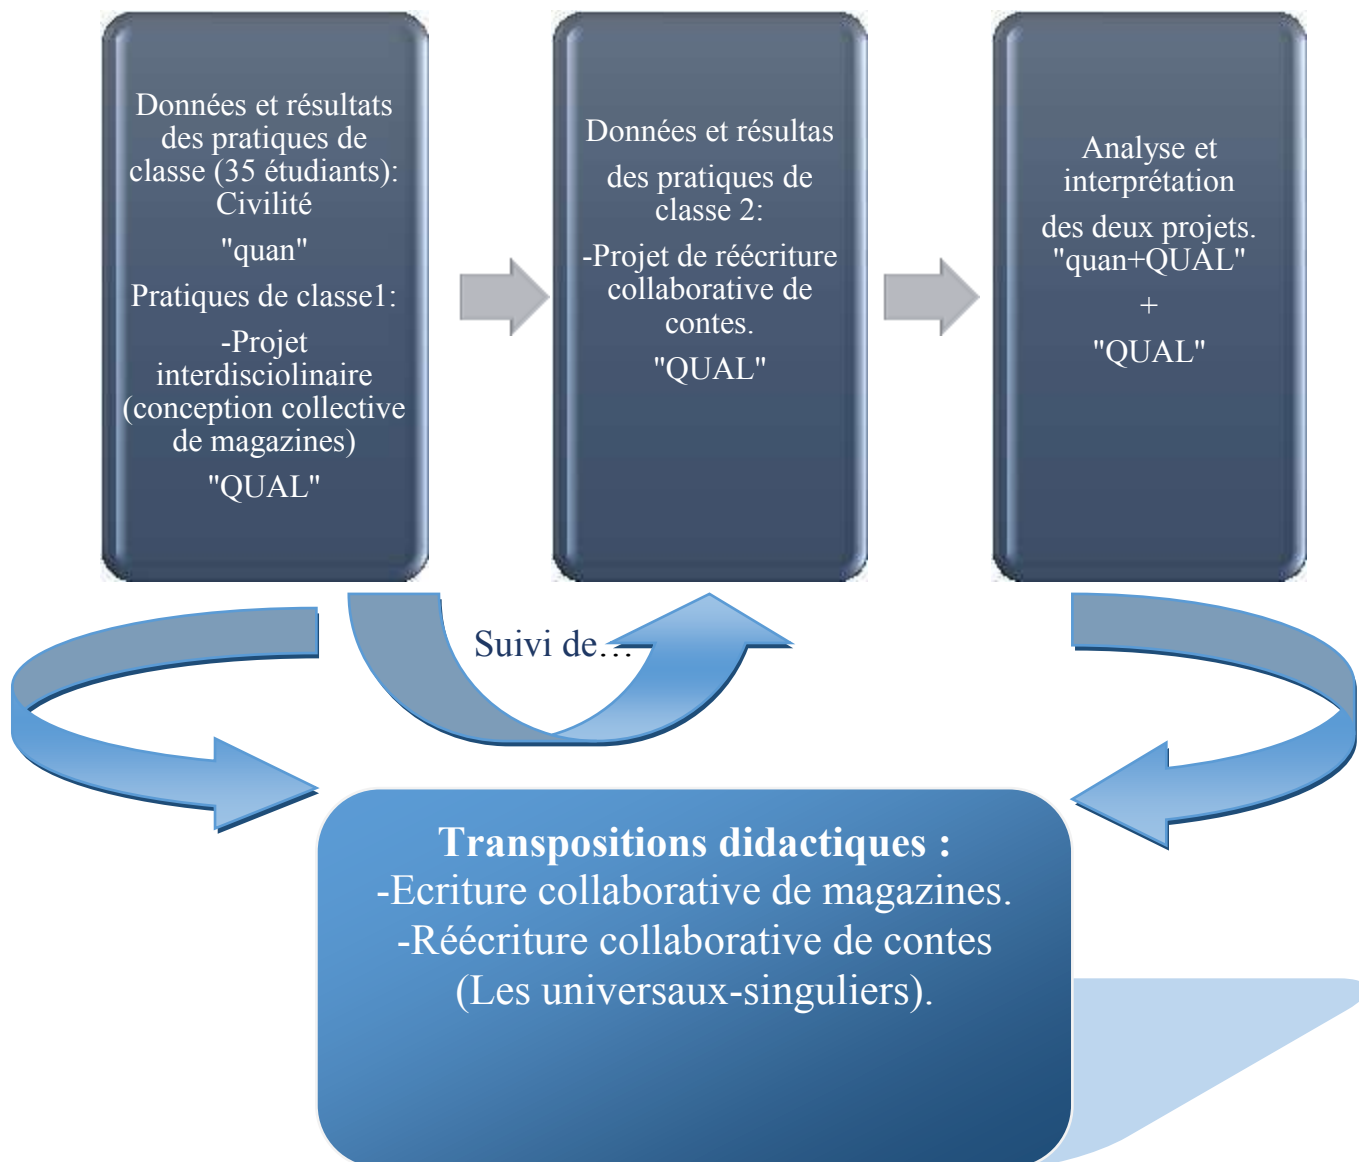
Données et résultats des pratiques de classe (35 étudiants): Civilité

"quan"

Pratiques de classe1:

-Projet interdisciolinaire (conception collective de magazines)

"QUAL"

Données et résultas

des pratiques de classe 2:

-Projet de réécriture collaborative de contes.

"QUAL"

Analyse et interprétation

des deux projets. "quan+QUAL"

+

"QUAL"

Suivi de…

**Transpositions didactiques :**
-Ecriture collaborative de magazines.
-Réécriture collaborative de contes (Les universaux-singuliers).